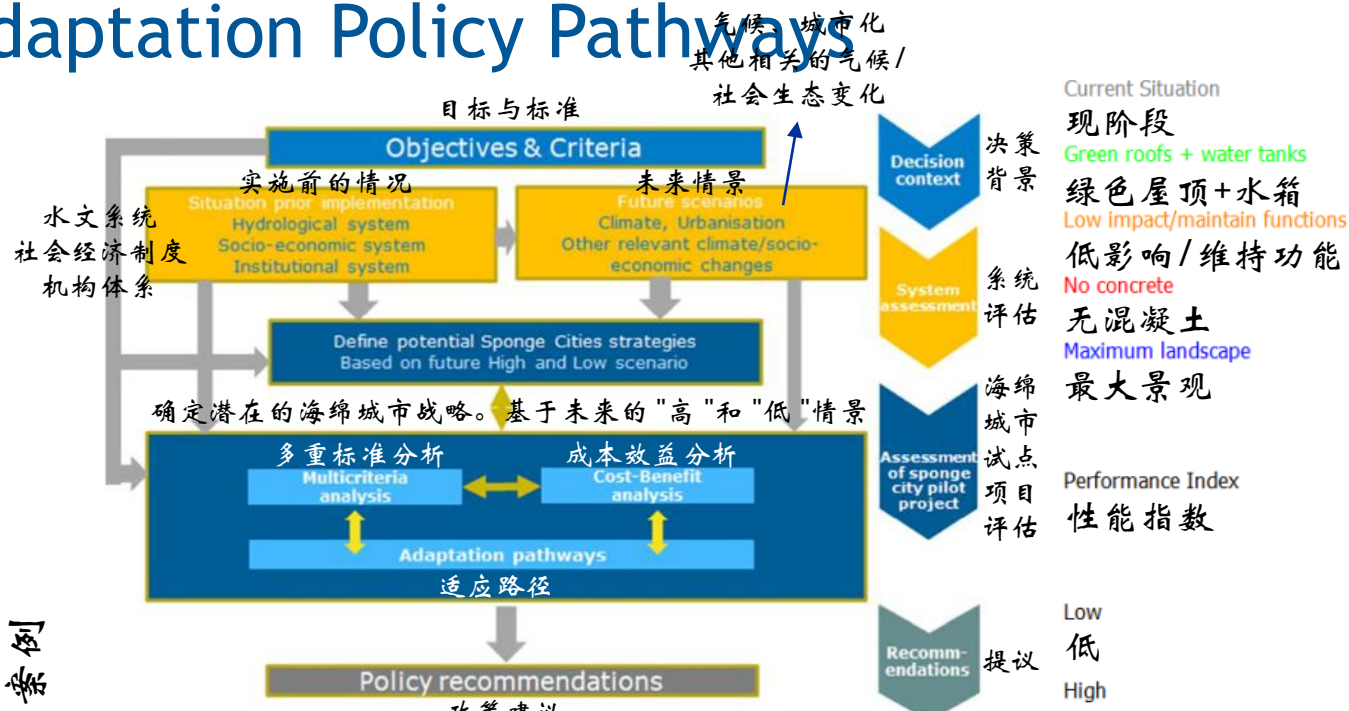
daptation Policy Pathways

气候、城市化
其他相关的气候/
社会生态变化

目标与标准

Objectives & Criteria

实施前的情况
Situation prior implementation
Hydrological system
Socio-economic system
Institutional system

水文系统
社会经济制度
机构体系

未来情景
Future scenarios
Climate, Urbanisation
Other relevant climate/socio-economic changes

Define potential Sponge Cities strategies
Based on future High and Low scenario

确定潜在的海绵城市战略。基于未来的"高"和"低"情景

多重标准分析
Multicriteria analysis

成本效益分析
Cost-Benefit analysis

Adaptation pathways
适应路径

Policy recommendations
政策建议

案例

Decision context
决策背景

System assessment
系统评估

Assessment of sponge city pilot project
海绵城市试点项目评估

Recommendations
提议

Current Situation
现阶段
Green roofs + water tanks
绿色屋顶+水箱
Low impact/maintain functions
低影响/维持功能
No concrete
无混凝土
Maximum landscape
最大景观

Performance Index
性能指数

Low
低
High